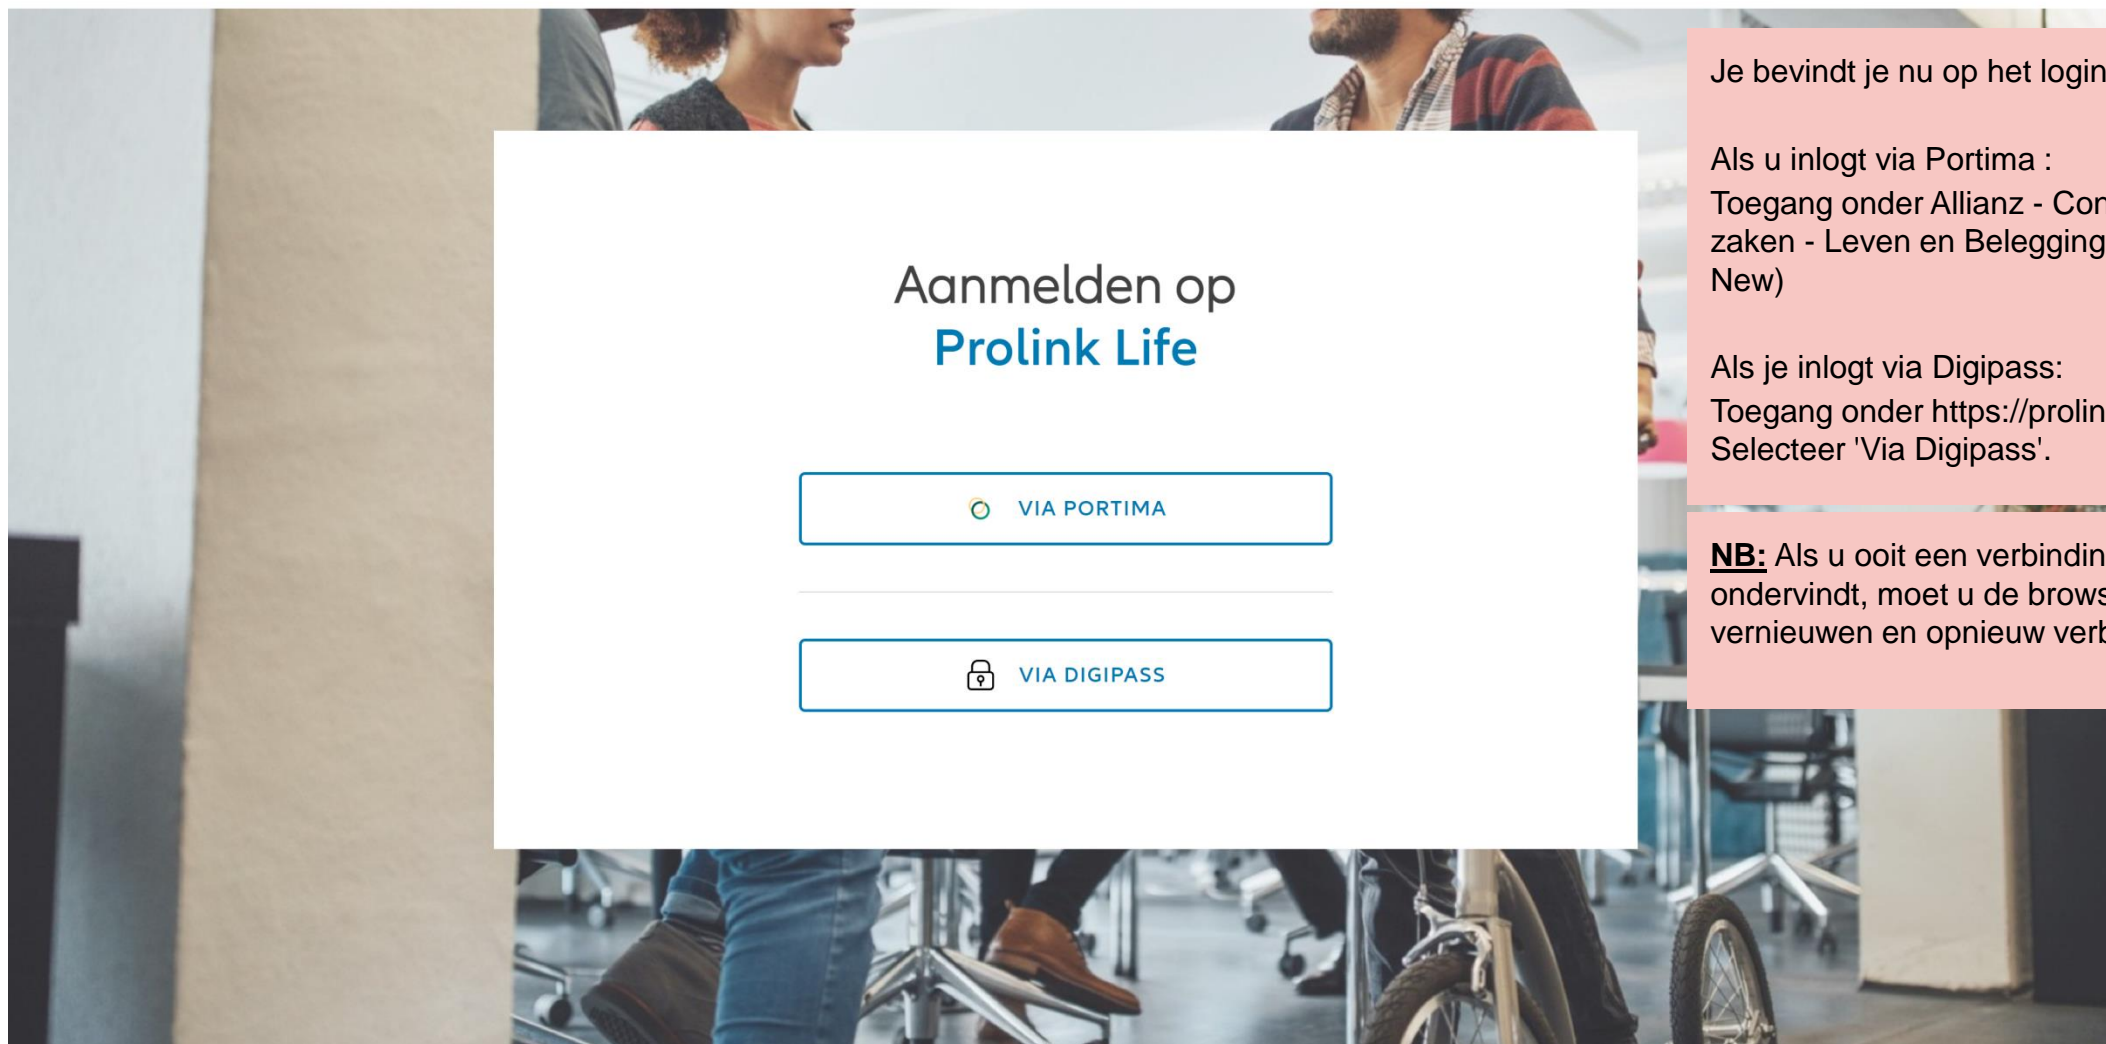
Aanmelden op
Prolink Life

VIA PORTIMA

VIA DIGIPASS

Je bevindt je nu op het login

Als u inlogt via Portima :
Toegang onder Allianz - Cor zaken - Leven en Belegging New)

Als je inlogt via Digipass:
Toegang onder https://prolin
Selecteer 'Via Digipass'.

NB: Als u ooit een verbindin ondervindt, moet u de brows vernieuwen en opnieuw verb